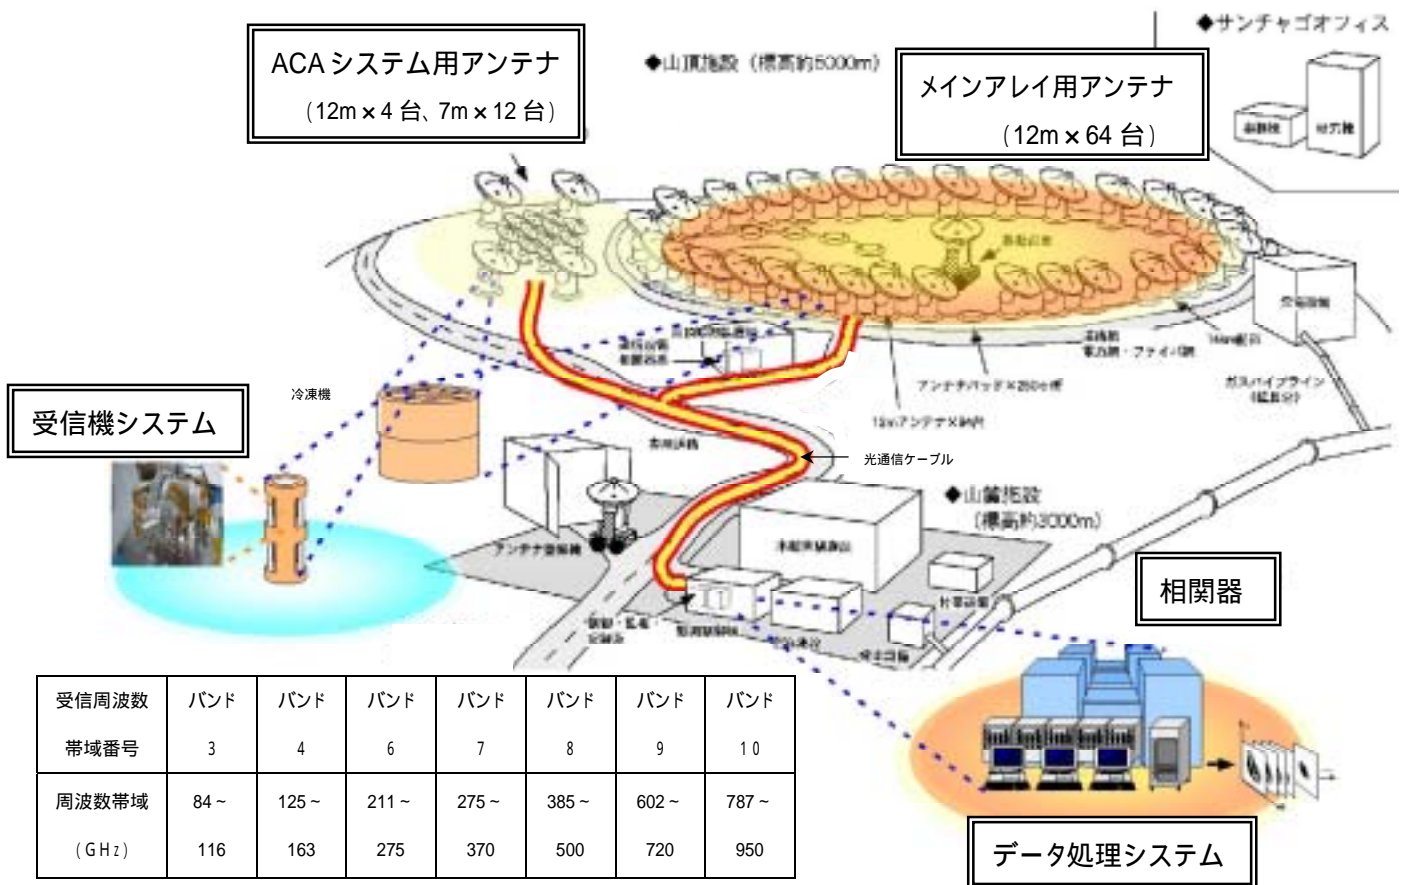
ACAシステム用アンテナ
（12m×4台、7m×12台）

◆山頂施設（標高約5000m）

メインアレイ用アンテナ
（12m×64台）

◆サンチャゴオフィス

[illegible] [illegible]

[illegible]

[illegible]

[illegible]

アンテナパッド×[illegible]

12mアンテナ×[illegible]

ガスパイプライン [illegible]

冷凍機

受信機システム

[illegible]

光通信ケーブル

◆山麓施設
（標高約3000m）

アンテナ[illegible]

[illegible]

相関器

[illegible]

データ処理システム

| 受信周波数帯域番号 | バンド3 | バンド4 | バンド6 | バンド7 | バンド8 | バンド9 | バンド10 |
|---|---|---|---|---|---|---|---|
| 周波数帯域（GHz） | 84～116 | 125～163 | 211～275 | 275～370 | 385～500 | 602～720 | 787～950 |